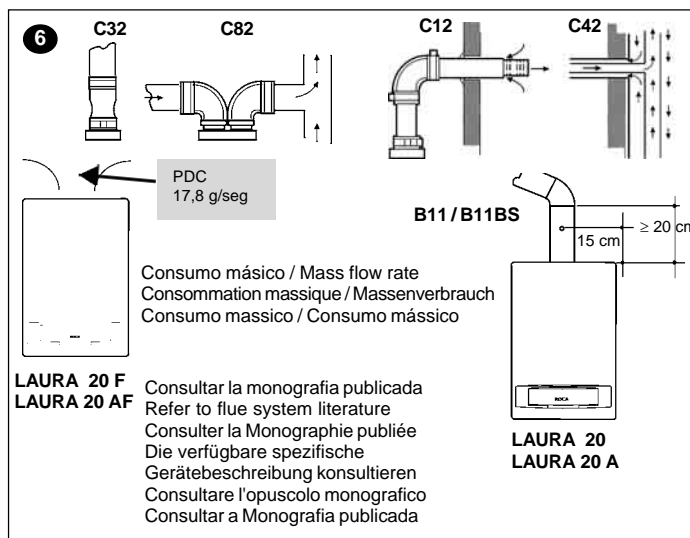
6

C32

C82

C12

C42

PDC
17,8 g/seg

B11 / B11BS

15 cm

≥ 20 cm

Consumo másico / Mass flow rate
Consommation massique / Massenverbrauch
Consumo massico / Consumo mássico

ROCA

LAURA 20 F
LAURA 20 AF

Consultar la monografia publicada
Refer to flue system literature
Consulter la Monographie publiée
Die verfügbare spezifische Gerätebeschreibung konsultieren
Consultare l'opuscolo monografico
Consultar a Monografia publicada

ROCA

LAURA 20
LAURA 20 A